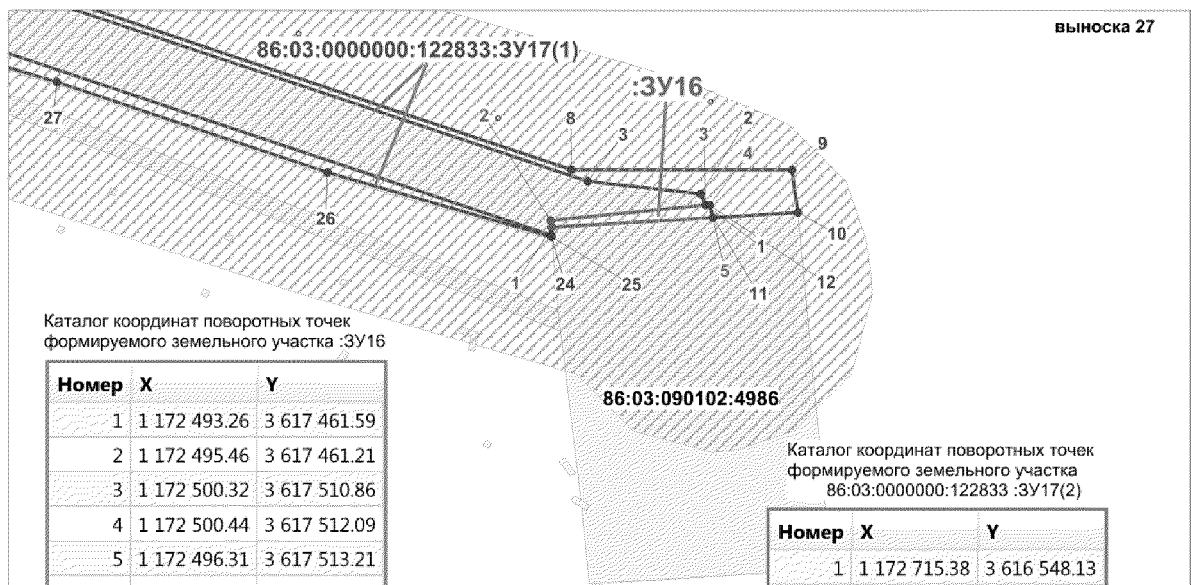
выноска 27

86:03:0000000:122833:ЗУ17(1)

:ЗУ16

27

2

8

3

3

2

4

9

26

10

1

5

11

12

1

24

25

86:03:090102:4986

Каталог координат поворотных точек формируемого земельного участка :ЗУ16

| Номер | X | Y |
|---|---|---|
| 1 | 1 172 493.26 | 3 617 461.59 |
| 2 | 1 172 495.46 | 3 617 461.21 |
| 3 | 1 172 500.32 | 3 617 510.86 |
| 4 | 1 172 500.44 | 3 617 512.09 |
| 5 | 1 172 496.31 | 3 617 513.21 |

Каталог координат поворотных точек формируемого земельного участка 86:03:0000000:122833 :ЗУ17(2)

| Номер | X | Y |
|---|---|---|
| 1 | 1 172 715.38 | 3 616 548.13 |